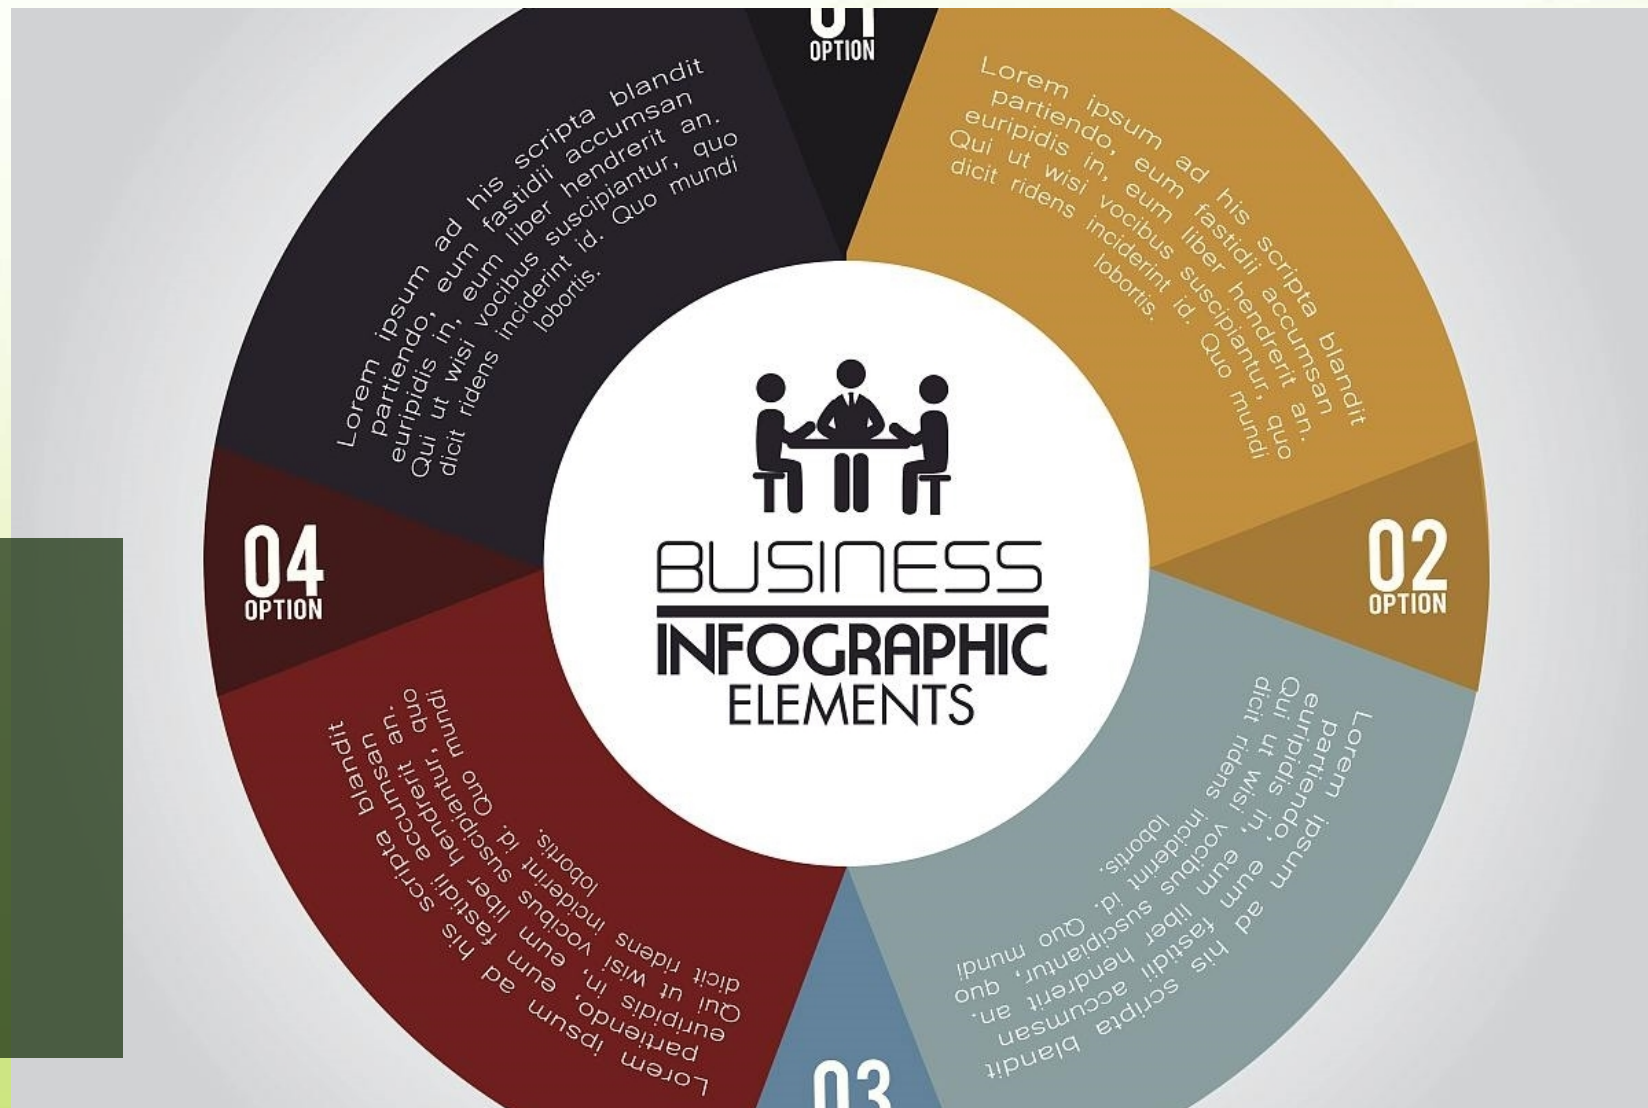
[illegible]
OPTION

Lorem ipsum ad his scripta blandit partiendo, eum fastidii accumsan euripidis in, eum liber hendrerit an. Qui ut wisi vocibus suscipiantur, quo dicit ridens inciderint id. Quo mundi lobortis.

Lorem ipsum ad his scripta blandit partiendo, eum fastidii accumsan euripidis in, eum liber hendrerit an. Qui ut wisi vocibus suscipiantur, quo dicit ridens inciderint id. Quo mundi lobortis.

BUSINESS
INFOGRAPHIC
ELEMENTS

04
OPTION

02
OPTION

Lorem ipsum ad his scripta blandit partiendo, eum fastidii accumsan euripidis in, eum liber hendrerit an. Qui ut wisi vocibus suscipiantur, quo dicit ridens inciderint id. Quo mundi lobortis.

Lorem ipsum ad his scripta blandit partiendo, eum fastidii accumsan euripidis in, eum liber hendrerit an. Qui ut wisi vocibus suscipiantur, quo dicit ridens inciderint id. Quo mundi lobortis.

03